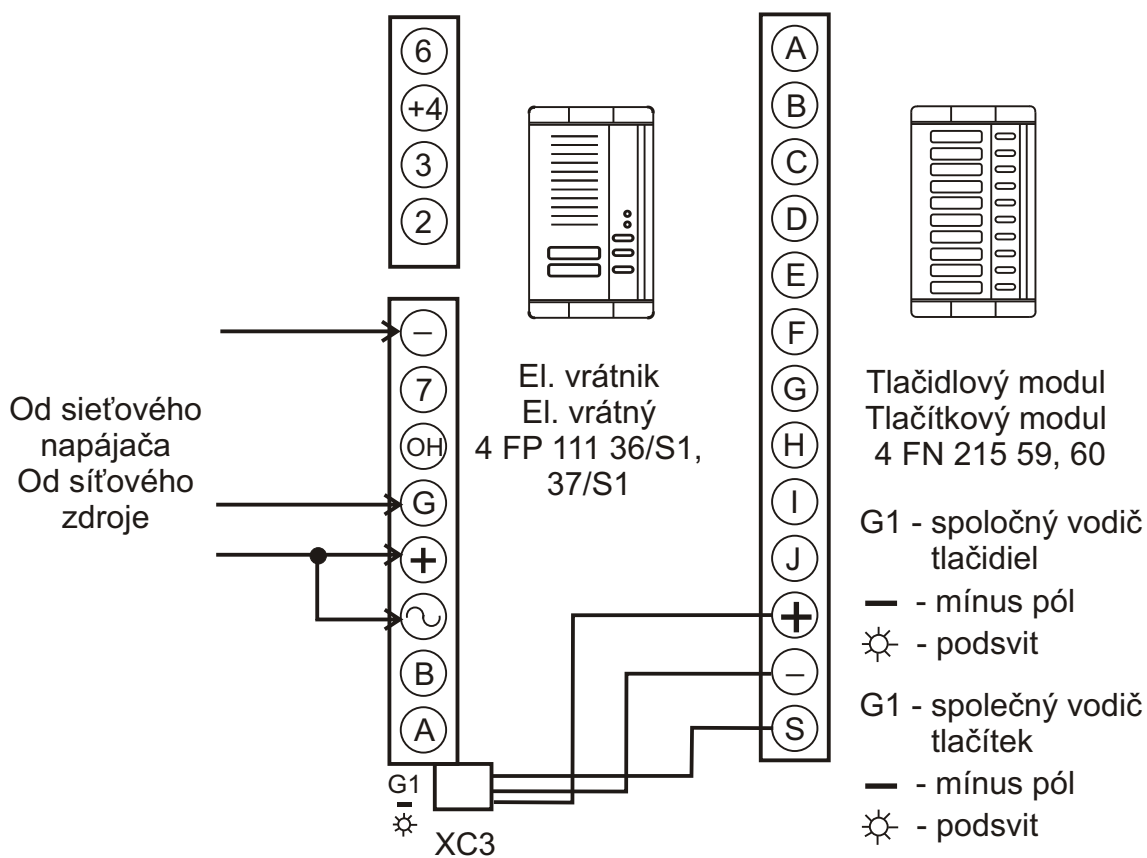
6
+4
3
2

–
7
OH
G
+
~
B
A

Od sieťového napájača
Od síťového zdroje

El. vrátnik
El. vrátný
4 FP 111 36/S1, 37/S1

A
B
C
D
E
F
G
H
I
J
+
–
S

Tlačidlový modul
Tlačítkový modul
4 FN 215 59, 60

G1 - spoločný vodič tlačidiel
— - mínus pól
☼ - podsvit

G1 - společný vodič tlačítek
— - mínus pól
☼ - podsvit

G1
—
☼
XC3